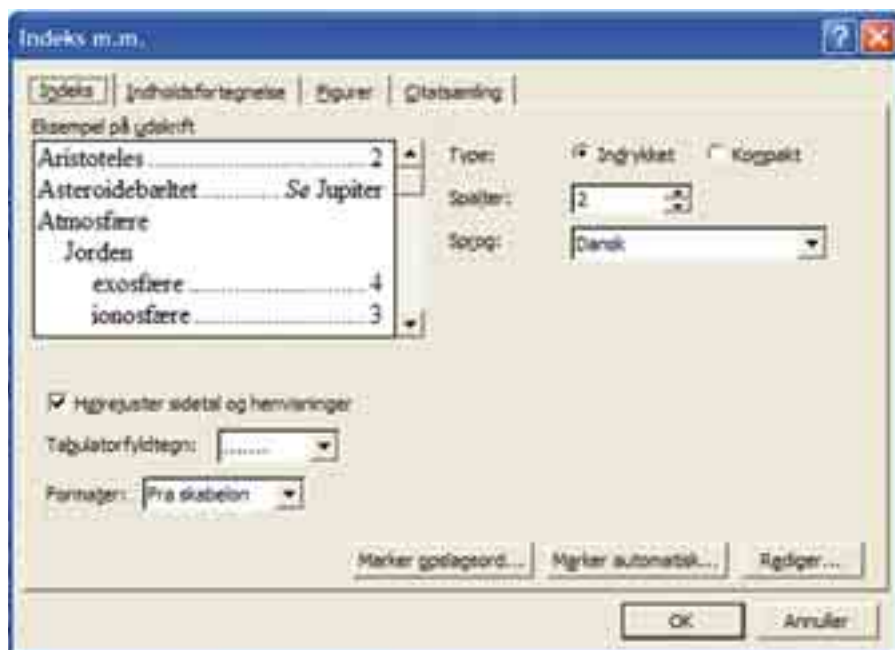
Indeks m.m.

Indeks | Indholdsfortegnelse | Figurer | Citatsamling

Eksempel på udskrift

Aristoteles ........................2
Asteroidebæltet ............ Se Jupiter
Atmosfære
Jorden
exosfære ......................4
ionosfære .....................3

Type: Indrykket Kompakt

Spalter: 2

Sprog: Dansk

Højrejuster sidetal og henvisninger

Tabulatorfyldtegn: ........

Formater: Fra skabelon

Marker opslagsord... Marker automatisk... Rediger...

OK Annuller